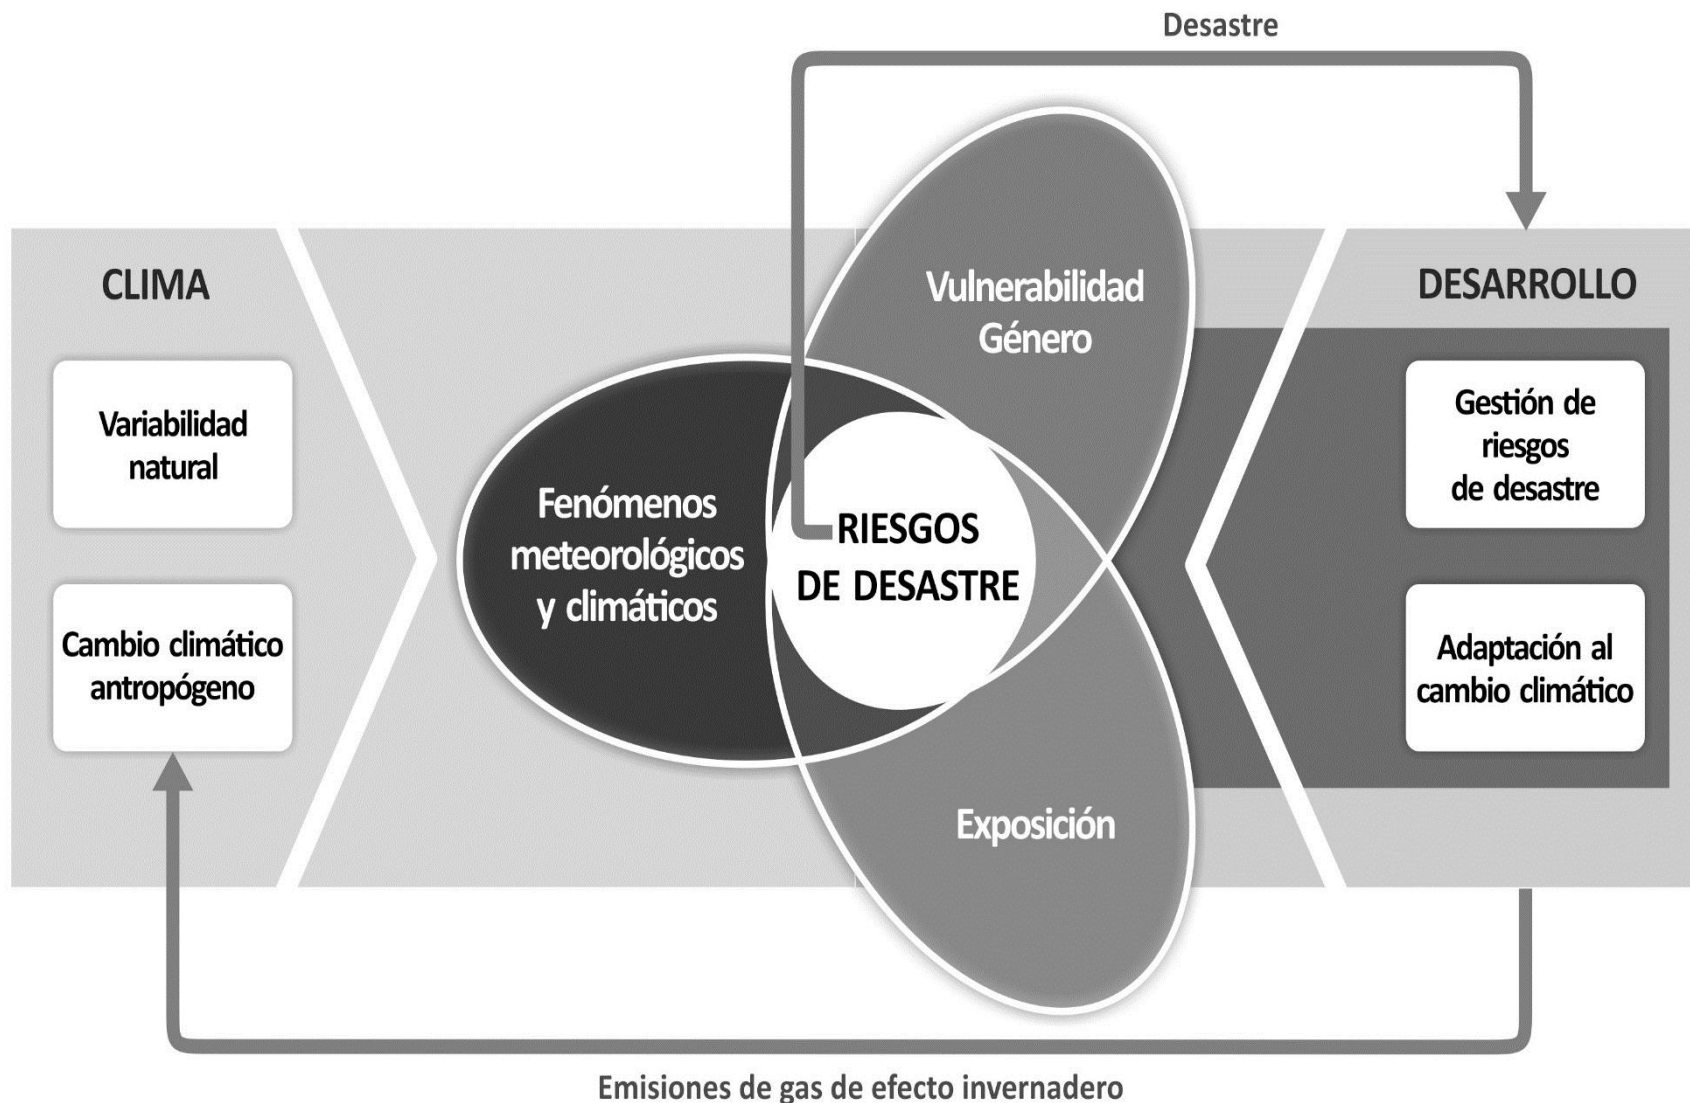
Desastre

CLIMA

Variabilidad natural

Cambio climático antropógeno

Fenómenos meteorológicos y climáticos

Vulnerabilidad Género

RIESGOS DE DESASTRE

Exposición

DESARROLLO

Gestión de riesgos de desastre

Adaptación al cambio climático

Emisiones de gas de efecto invernadero